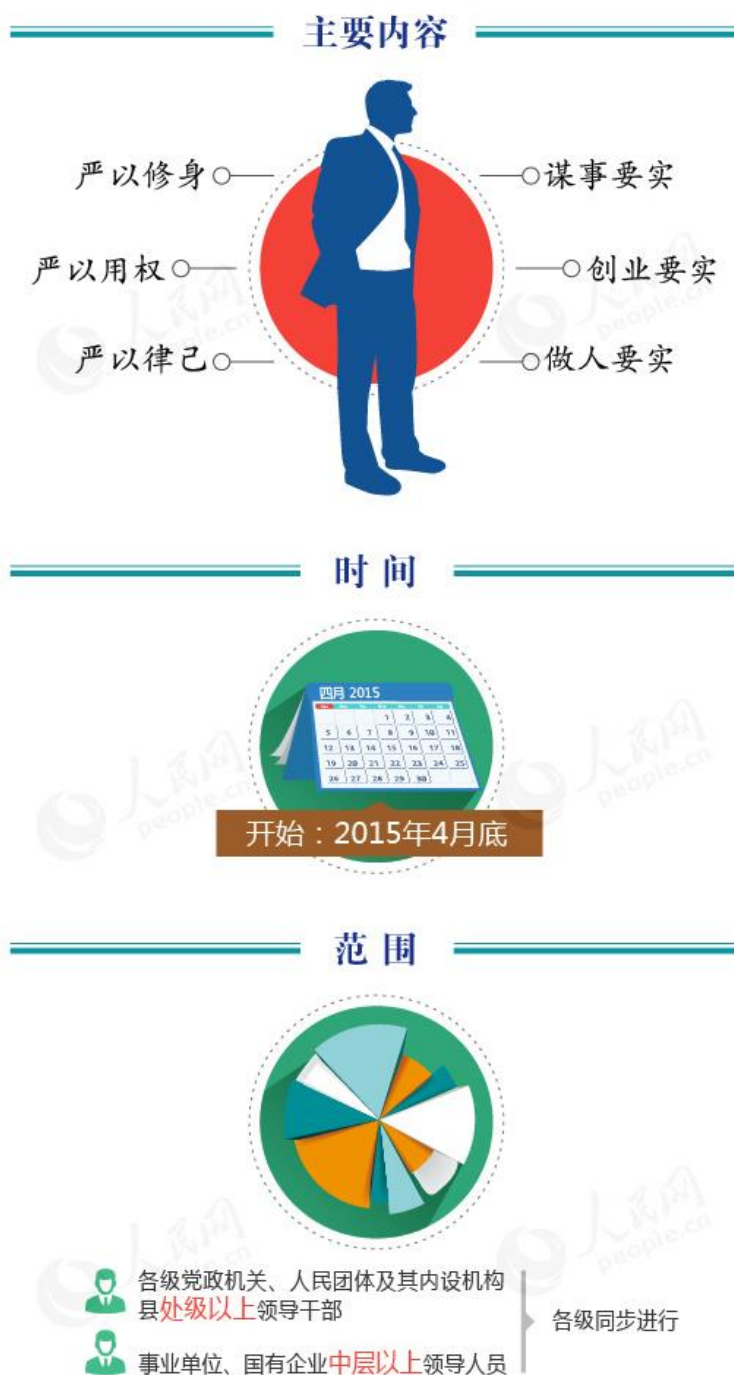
主要内容

严以修身
严以用权
严以律己

谋事要实
创业要实
做人要实

时间

四月 2015

| | | | | | | |
|---|---|---|---|---|---|---|
| | | | 1 | 2 | 3 | 4 |
| 5 | 6 | 7 | 8 | 9 | 10 | 11 |
| 12 | 13 | 14 | 15 | 16 | 17 | 18 |
| 19 | 20 | 21 | 22 | 23 | 24 | 25 |
| 26 | 27 | 28 | 29 | 30 | | |

开始：2015年4月底

范围

各级党政机关、人民团体及其内设机构县处级以上领导干部

事业单位、国有企业中层以上领导人员

各级同步进行

人民网 people.cn